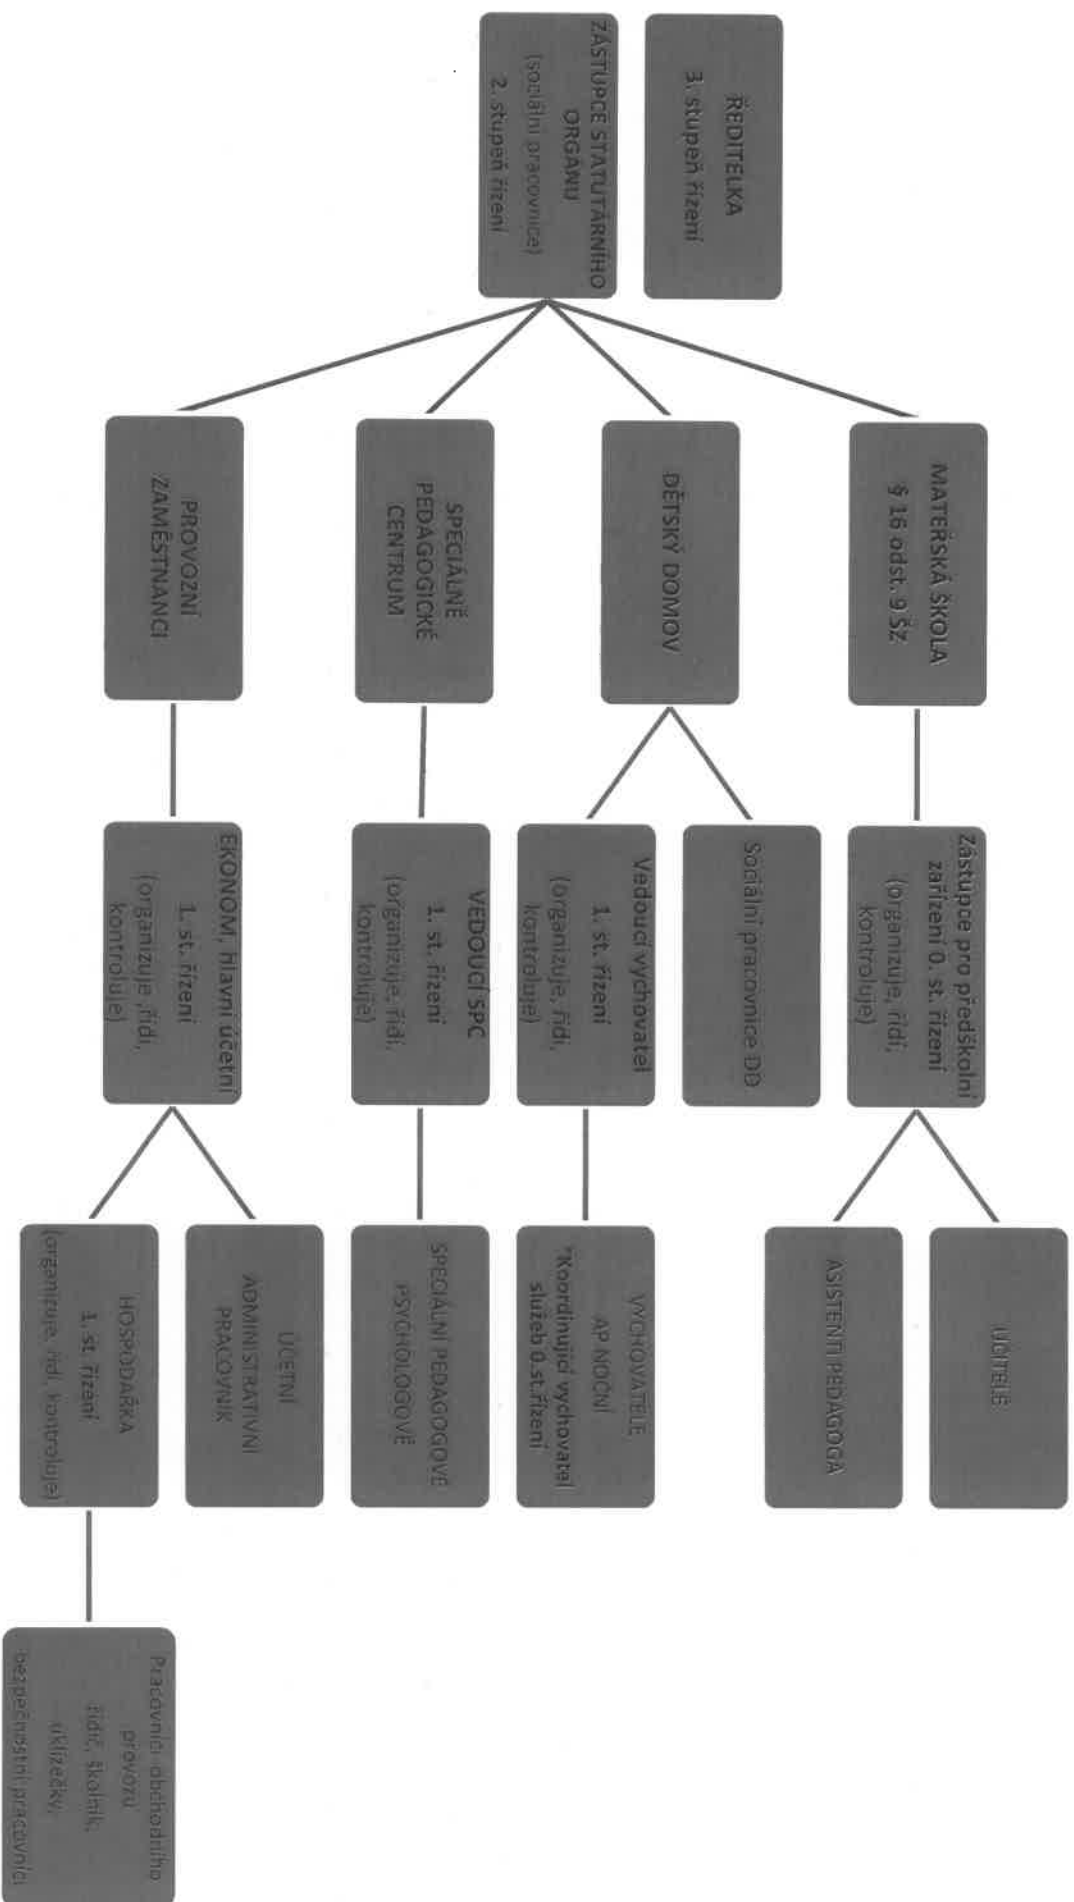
ŘEDITELKA
3. stupeň řízení

ZÁSTUPCE STATUTÁRNÍHO ORGÁNU
(sociální pracovnice)
2. stupeň řízení

MATEŘSKÁ ŠKOLA
§ 16 odst. 9 ŠZ

DĚTSKÝ DOMOV

SPECIÁLNĚ PEDAGOGICKÉ CENTRUM

PROVOZNÍ ZAMĚSTNANCI

Zástupce pro předškolní zařízení 0. st. řízení
(organizuje, řídí, kontroluje)

Sociální pracovnice DD

Vedoucí vychovatel
1. st. řízení
(organizuje, řídí, kontroluje)

VEDOUCÍ SPC
1. st. řízení
(organizuje, řídí, kontroluje)

EKONOM, hlavní účetní
1. st. řízení
(organizuje, řídí, kontroluje)

UČITELÉ

ASISTENTI PEDAGOGA

VYCHOVATELÉ
AP NOČNÍ
*Koordinující vychovatel služeb 0.st.řízení

SPECIÁLNÍ PEDAGOGOVÉ
PSYCHOLOGOVÉ

ÚČETNÍ
ADMINISTRATIVNÍ PRACOVNÍK

HOSPODÁŘKA
1. st. řízení
(organizuje, řídí, kontroluje)

Pracovníci obchodního provozu
řidič, školník, uklízečky, bezpečnostní pracovníci